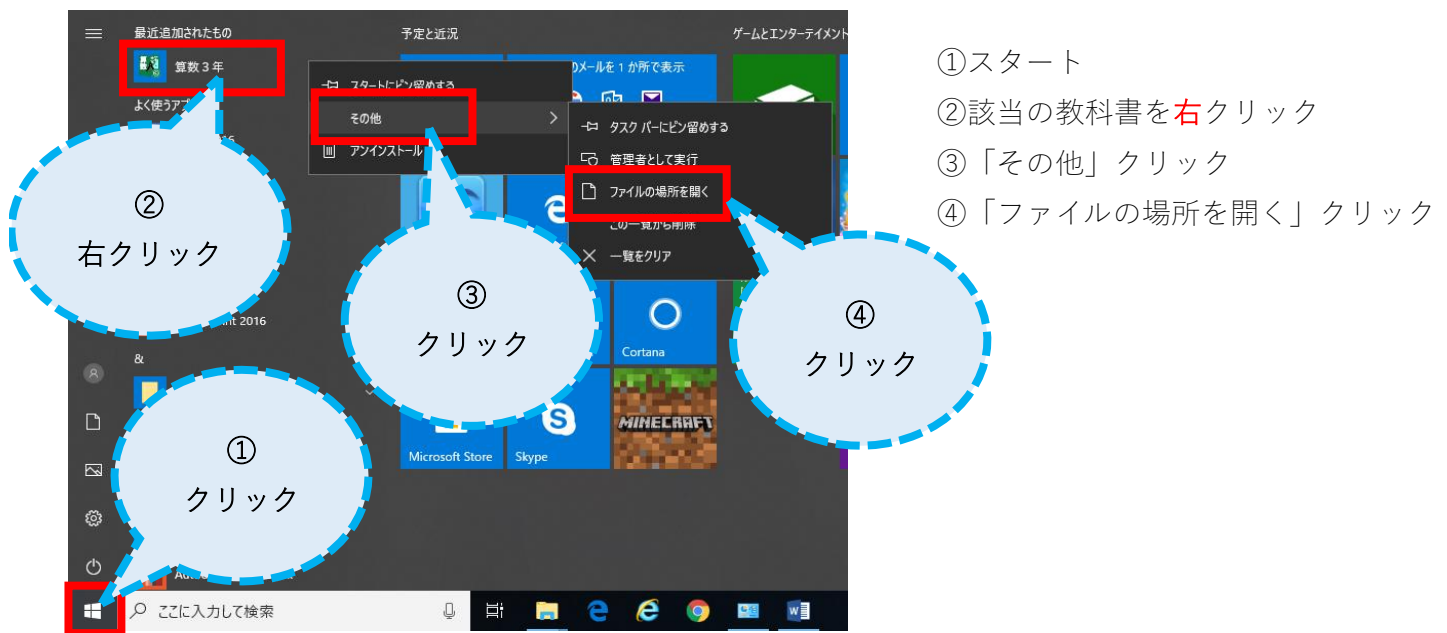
最近追加されたもの

算数３年

よく使うア

予定と近況

ゲームとエンターテイメント

のメールを１か所で表示

スタートにピン留めする

その他

アンインストール

タスク バーにピン留めする

管理者として実行

ファイルの場所を開く

この一覧から削除

一覧をクリア

nt 2016

&

Cortana

Microsoft Store

Skype

MINECRAFT

ここに入力して検索

②
右クリック

③
クリック

④
クリック

①
クリック

①スタート
②該当の教科書を右クリック
③「その他」クリック
④「ファイルの場所を開く」クリック